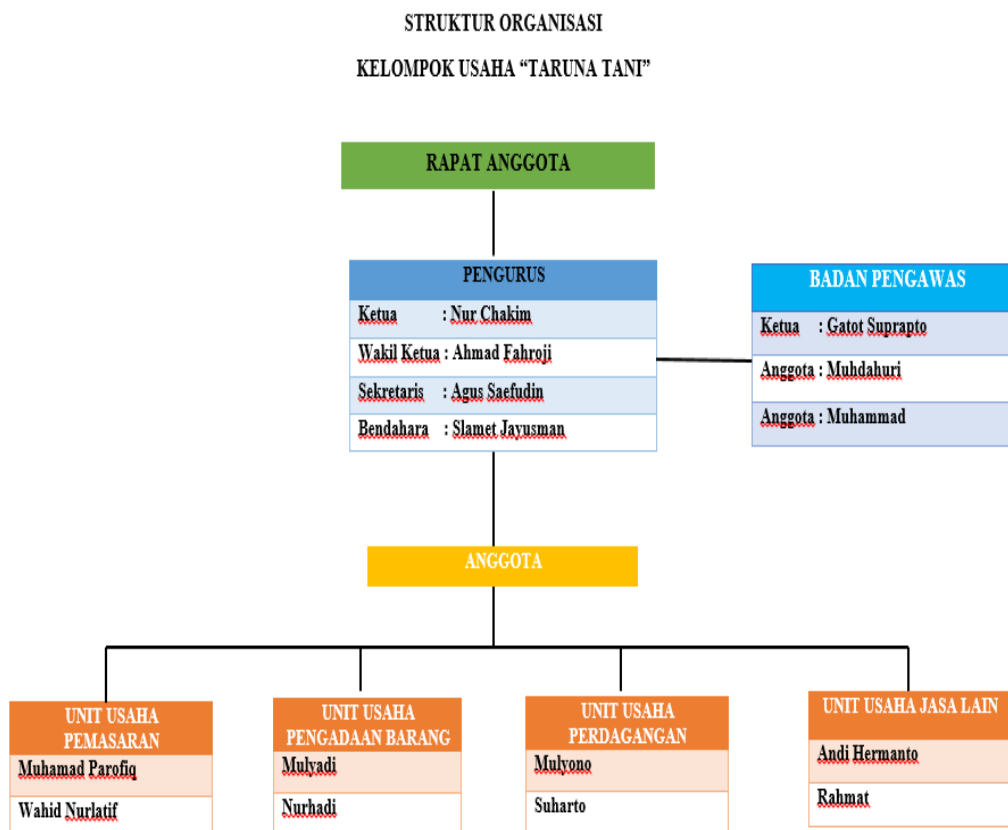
STRUKTUR ORGANISASI

KELOMPOK USAHA “TARUNA TANI”

RAPAT ANGGOTA

PENGURUS

Ketua : Nur Chakim

Wakil Ketua : Ahmad Fahroji

Sekretaris : Agus Saefudin

Bendahara : Slamet Jayusman

BADAN PENGAWAS

Ketua : Gatot Suprapto

Anggota : Muhdahuri

Anggota : Muhammad

ANGGOTA

UNIT USAHA PEMASARAN

Muhamad Parofiq

Wahid Nurlatif

UNIT USAHA PENGADAAN BARANG

Mulyadi

Nurhadi

UNIT USAHA PERDAGANGAN

Mulyono

Suharto

UNIT USAHA JASA LAIN

Andi Hermanto

Rahmat